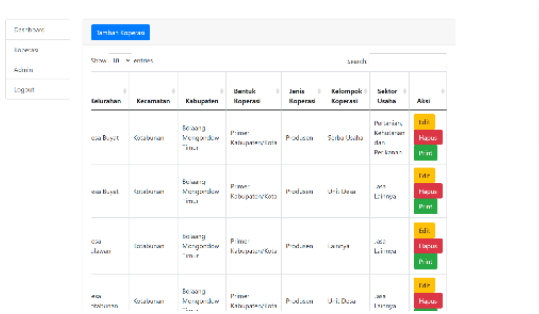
Dashboard

Koperasi

Admin

Logout

Tambah Koperasi

Show 10 entries

Search:

| elurahan | Kecamatan | Kabupaten | Bentuk Koperasi | Jenis Koperasi | Kelompok Koperasi | Sektor Usaha | Aksi |
|---|---|---|---|---|---|---|---|
| esa Buyat | Kotabunan | Bolaang Mongondow Timur | Primer Kabupaten/Kota | Produsen | Serba Usaha | Pertanian, Kehutanan dan Perikanan | Edit Hapus Print |
| esa Buyat | Kotabunan | Bolaang Mongondow Timur | Primer Kabupaten/Kota | Produsen | UHL Desa | Jasa Lainnya | Edit Hapus Print |
| esa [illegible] | Kotabunan | Bolaang Mongondow Timur | Primer Kabupaten/Kota | Produsen | Lainnya | Jasa Lainnya | Edit Hapus Print |
| esa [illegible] | Kotabunan | Bolaang Mongondow Timur | Primer Kabupaten/Kota | Produsen | UHL Desa | Jasa Lainnya | Edit Hapus |